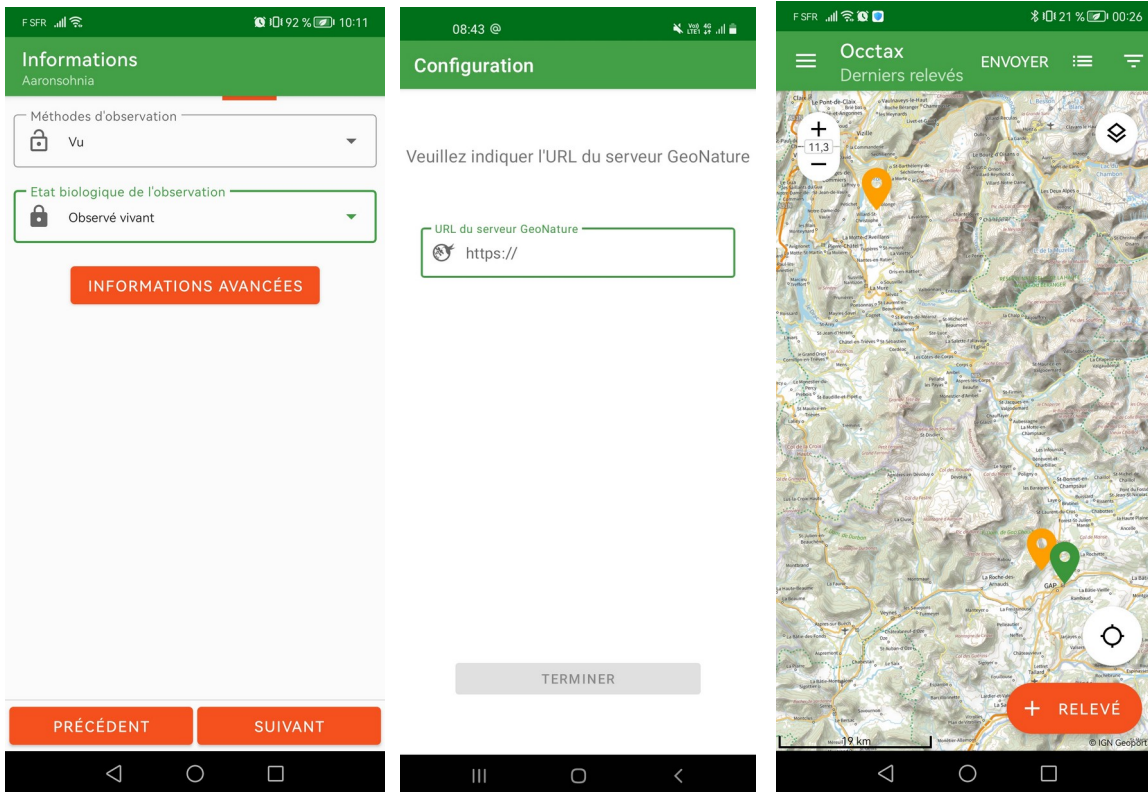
F SFR 92 % 10:11

Informations
Aaronsohnia

Méthodes d'observation
Vu

Etat biologique de l'observation
Observé vivant

INFORMATIONS AVANCÉES

PRÉCÉDENT
SUIVANT

08:43 @

Configuration

Veuillez indiquer l'URL du serveur GeoNature

URL du serveur GeoNature
https://

TERMINER

F SFR 21 % 00:26

Occtax
Derniers relevés
ENVOYER

+
11,3
−

GAP

19 km
© IGN Geoportail

+ RELEVÉ